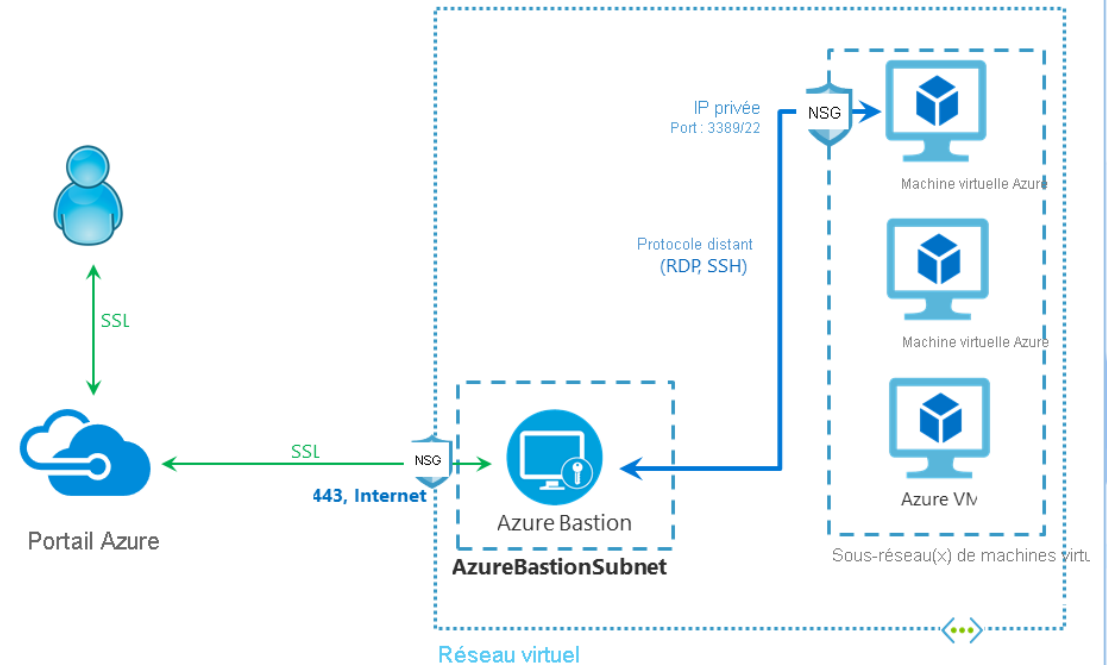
IP privée
Port : 3389/22

NSG

Machine virtuelle Azure

Protocole distant
(RDP, SSH)

Machine virtuelle Azure

SSL

SSL

NSG

443, Internet

Azure Bastion

Azure VM

Portail Azure

AzureBastionSubnet

Sous-réseau(x) de machines virtu

Réseau virtuel